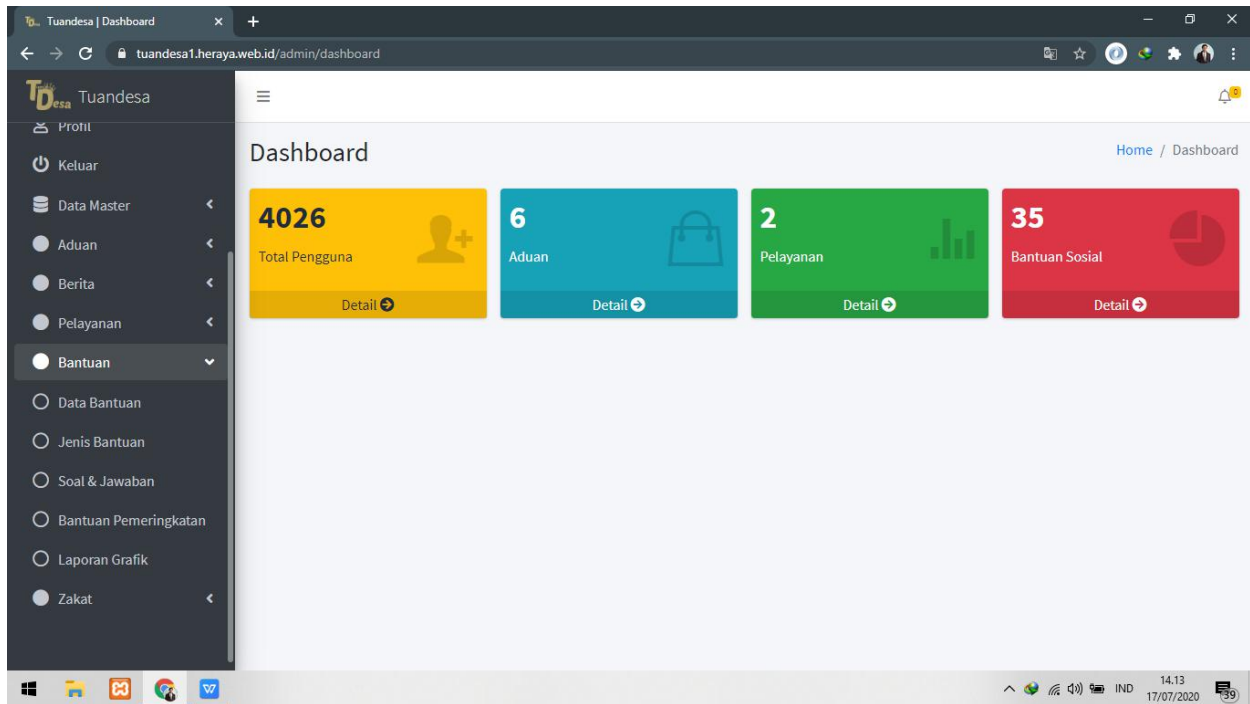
Tuandesa | Dashboard
tuandesa1.heraya.web.id/admin/dashboard

TDesa Tuandesa
Profil
Keluar
Data Master
Aduan
Berita
Pelayanan
Bantuan
Data Bantuan
Jenis Bantuan
Soal & Jawaban
Bantuan Pemeringkatan
Laporan Grafik
Zakat

0

Dashboard
Home / Dashboard

4026
Total Pengguna
Detail

6
Aduan
Detail

2
Pelayanan
Detail

35
Bantuan Sosial
Detail

IND 14.13 17/07/2020
39